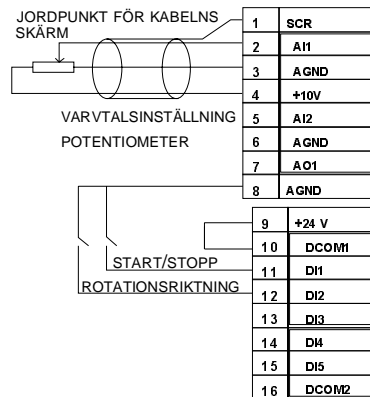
JORDPUNKT FÖR KABELNS SKÄRM

VARVTALSINSTÄLLNING POTENTIOMETER

START/STOPP

ROTATIONSRIKTNING

| | |
|---|---|
| 1 | SCR |
| 2 | AI1 |
| 3 | AGND |
| 4 | +10V |
| 5 | AI2 |
| 6 | AGND |
| 7 | AO1 |
| 8 | AGND |

| | |
|---|---|
| 9 | +24 V |
| 10 | DCOM1 |
| 11 | DI1 |
| 12 | DI2 |
| 13 | DI3 |
| 14 | DI4 |
| 15 | DI5 |
| 16 | DCOM2 |